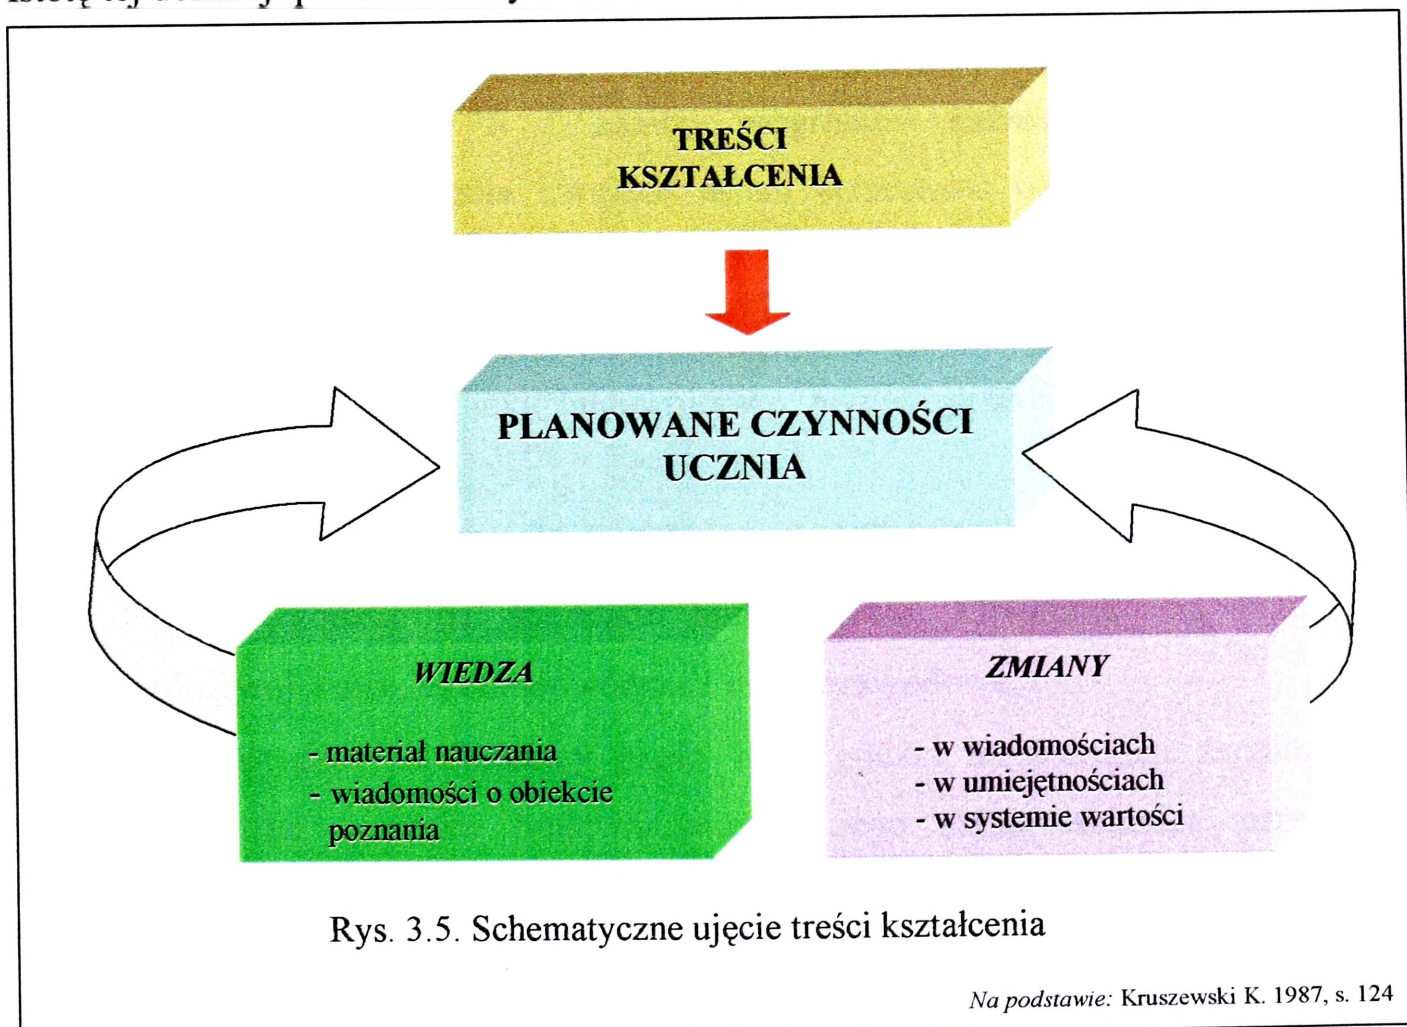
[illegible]

TREŚCI KSZTAŁCENIA

PLANOWANE CZYNNOŚCI UCZNIA

WIEDZA

- materiał nauczania
- wiadomości o obiekcie poznania

ZMIANY

- w wiadomościach
- w umiejętnościach
- w systemie wartości

Rys. 3.5. Schematyczne ujęcie treści kształcenia

Na podstawie: Kruszewski K. 1987, s. 124